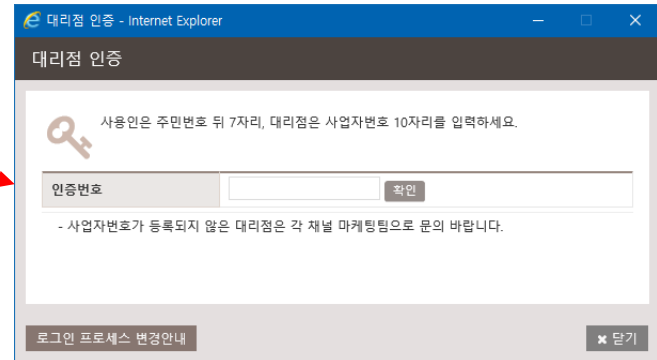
대리점 인증 - Internet Explorer

대리점 인증

사용인은 주민번호 뒤 7자리, 대리점은 사업자번호 10자리를 입력하세요.

| 인증번호 | 확인 |
|---|---|

- 사업자번호가 등록되지 않은 대리점은 각 채널 마케팅팀으로 문의 바랍니다.

로그인 프로세스 변경안내

닫기